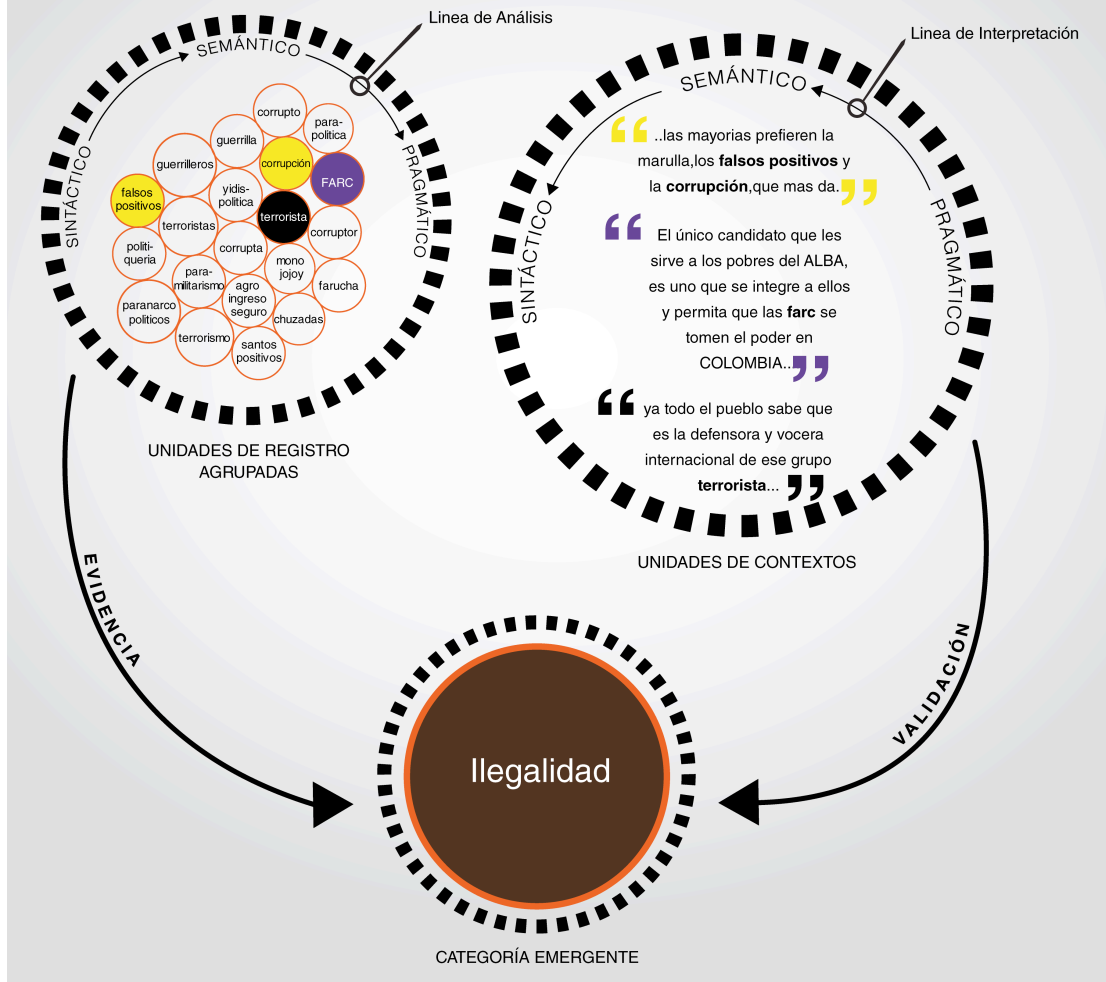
Linea de Análisis

SEMÁNTICO

SINTÁCTICO

PRAGMÁTICO

corrupto
para-politica
guerrilla
guerrilleros
corrupción
FARC
falsos positivos
yidis-politica
terrorista
terroristas
corruptor
politi-queria
corrupta
mono jojoy
para-militarismo
agro ingreso seguro
farucha
paranarco politicos
chuzadas
terrorismo
santos positivos

UNIDADES DE REGISTRO AGRUPADAS

Linea de Interpretación

SEMÁNTICO

SINTÁCTICO

PRAGMÁTICO

..las mayorias prefieren la marulla,los **falsos positivos** y la **corrupción**,que mas da.

El único candidato que les sirve a los pobres del ALBA, es uno que se integre a ellos y permita que las **farc** se tomen el poder en COLOMBIA..

ya todo el pueblo sabe que es la defensora y vocera internacional de ese grupo **terrorista**...

UNIDADES DE CONTEXTOS

EVIDENCIA

VALIDACIÓN

Ilegalidad

CATEGORÍA EMERGENTE